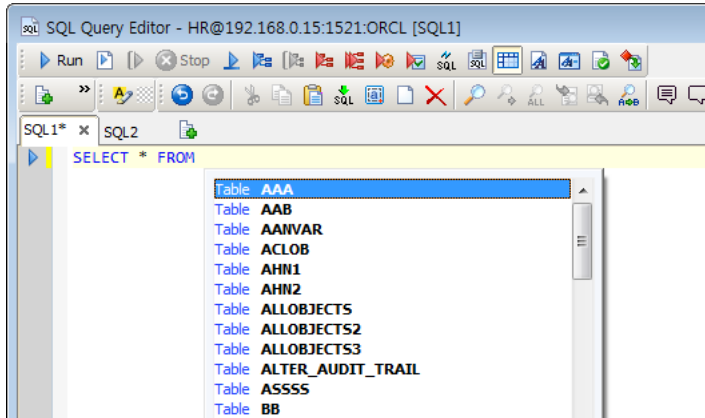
SQL Query Editor - HR@192.168.0.15:1521:ORCL [SQL1]

Run Stop

SQL SQL

SQL ALL

SQL1* × SQL2

SELECT * FROM

Table AAA
Table AAB
Table AANVAR
Table ACLOB
Table AHN1
Table AHN2
Table ALLOBJECTS
Table ALLOBJECTS2
Table ALLOBJECTS3
Table ALTER_AUDIT_TRAIL
Table ASSSS
Table BB